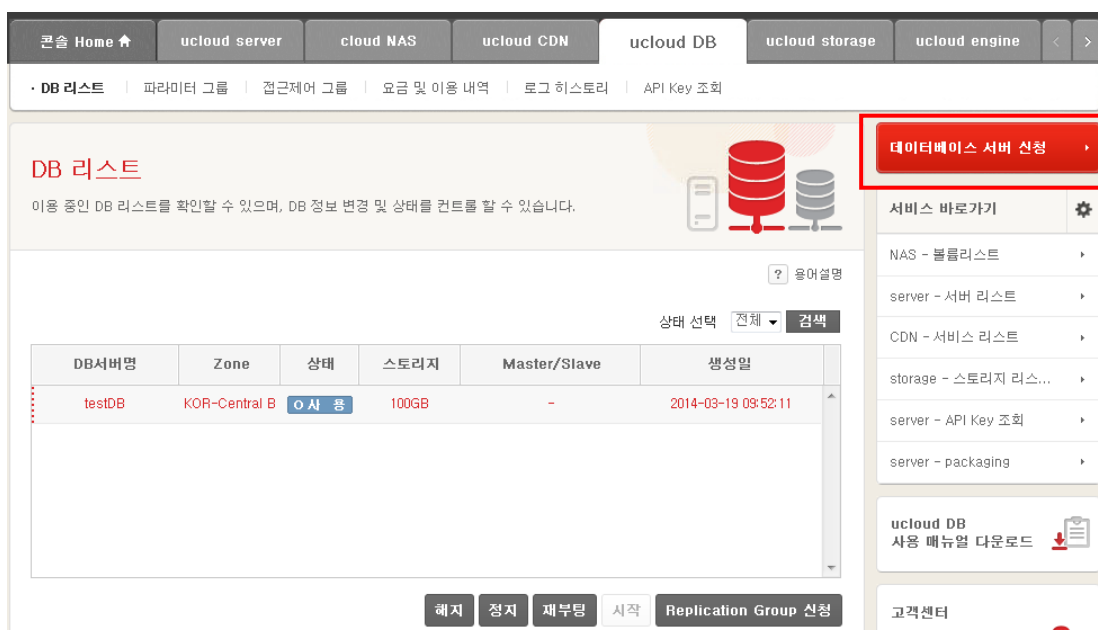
콘솔 Home | ucloud server | cloud NAS | ucloud CDN | ucloud DB | ucloud storage | ucloud engine

· DB 리스트 | 파라미터 그룹 | 접근제어 그룹 | 요금 및 이용 내역 | 로그 히스토리 | API Key 조회

DB 리스트

이용 중인 DB 리스트를 확인할 수 있으며, DB 정보 변경 및 상태를 컨트롤 할 수 있습니다.

? 용어설명

상태 선택 전체 검색

| DB서버명 | Zone | 상태 | 스토리지 | Master/Slave | 생성일 |
|---|---|---|---|---|---|
| testDB | KOR-Central B | O사 용 | 100GB | - | 2014-03-19 09:52:11 |

해지 정지 재부팅 시작 Replication Group 신청

데이터베이스 서버 신청

서비스 바로가기

NAS - 볼륨리스트

server - 서버 리스트

CDN - 서비스 리스트

storage - 스토리지 리스...

server - API Key 조회

server - packaging

ucloud DB
사용 매뉴얼 다운로드

고객센터